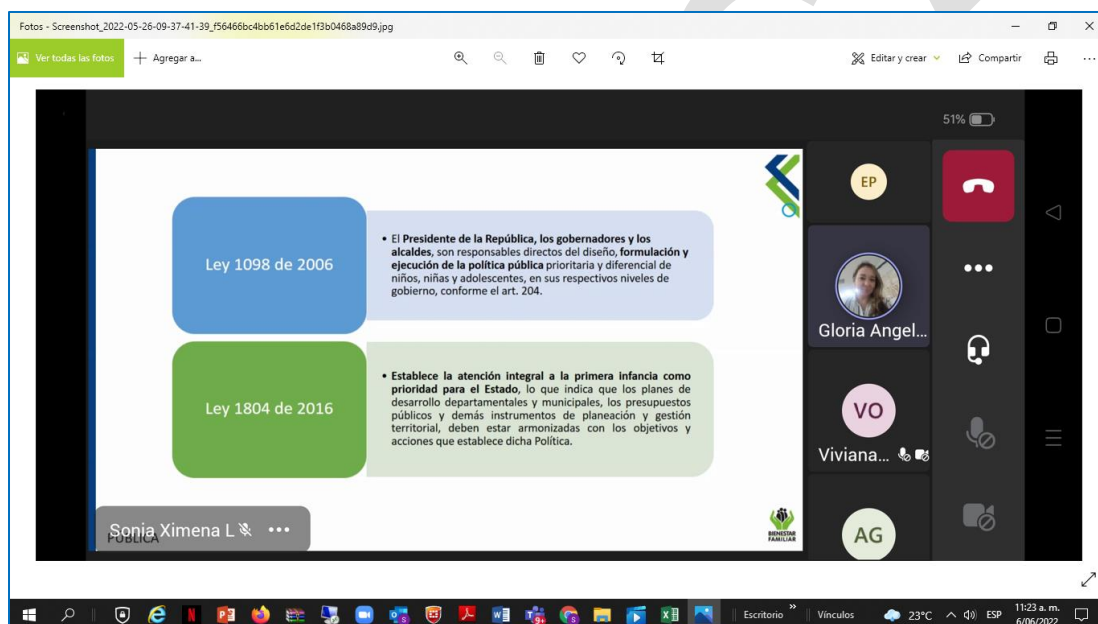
Fotos - Screenshot_2022-05-26-09-37-41-39_f56466bc4bb61e6d2de1f3b0468a89d9.jpg

Ver todas las fotos
Agregar a...
Editar y crear
Compartir

51%

Ley 1098 de 2006

• El Presidente de la República, los gobernadores y los alcaldes, son responsables directos del diseño, formulación y ejecución de la política pública prioritaria y diferencial de niños, niñas y adolescentes, en sus respectivos niveles de gobierno, conforme el art. 204.

Ley 1804 de 2016

• Establece la atención integral a la primera infancia como prioridad para el Estado, lo que indica que los planes de desarrollo departamentales y municipales, los presupuestos públicos y demás instrumentos de planeación y gestión territorial, deben estar armonizadas con los objetivos y acciones que establece dicha Política.

PÚBLICA
Sonia Ximena L
BIENESTAR FAMILIAR

EP
Gloria Angel...
VO
Viviana...
AG

Escritorio
Vínculos
23°C
ESP
11:23 a. m.
6/06/2022